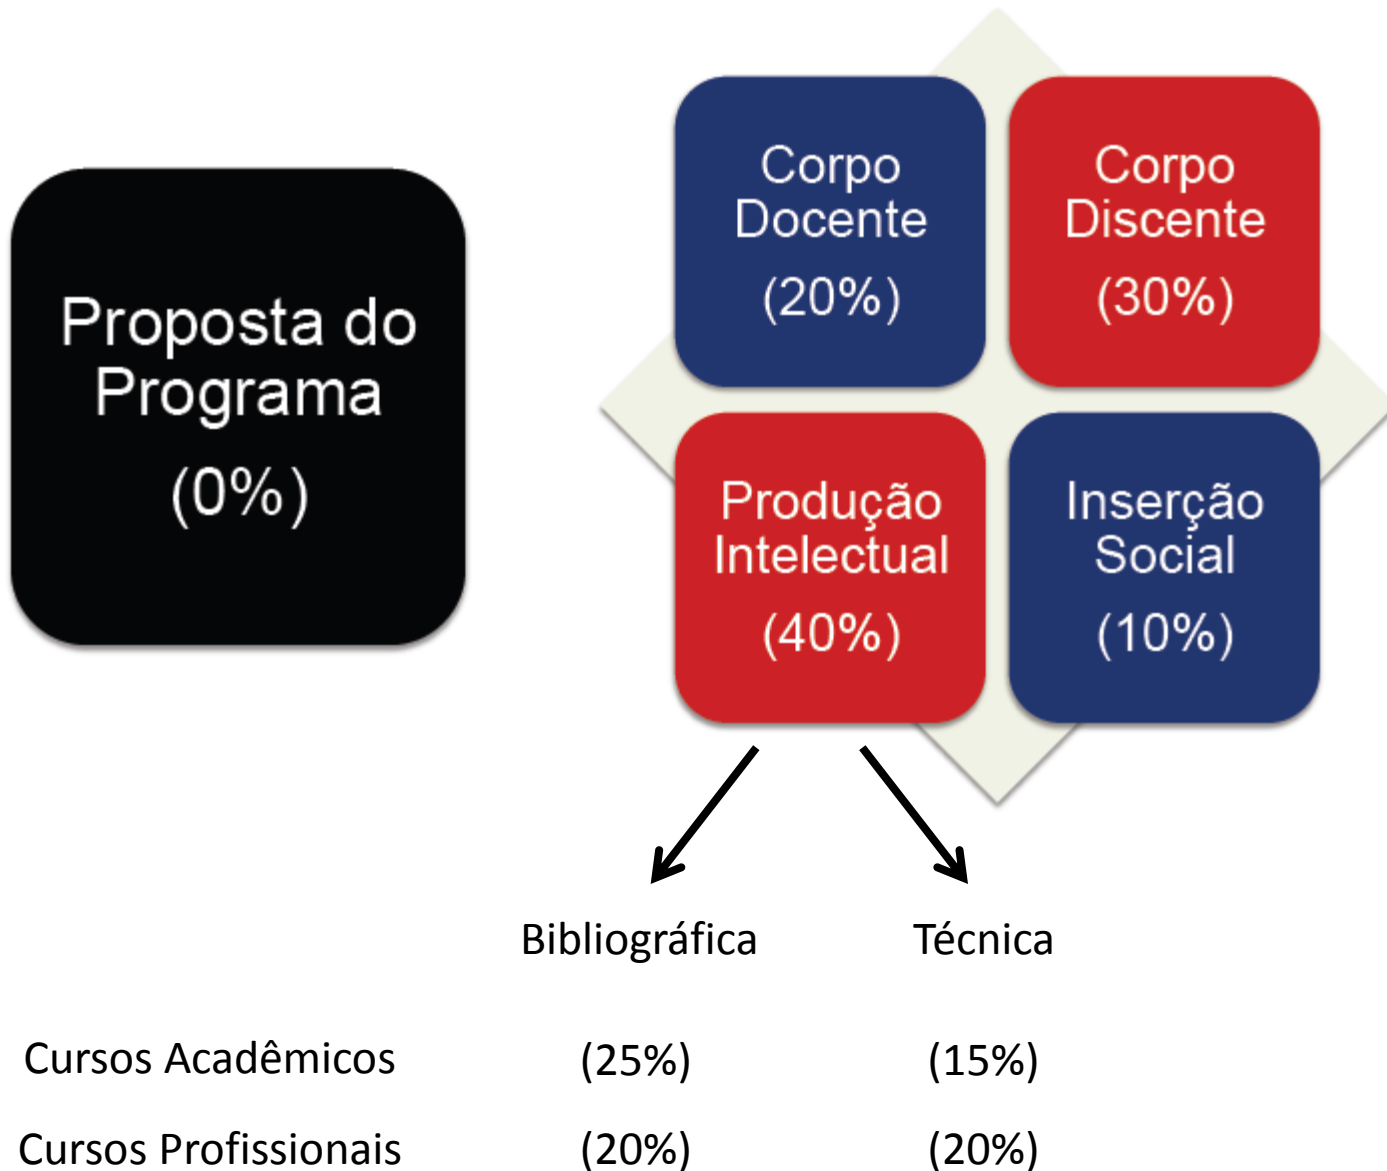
Proposta do Programa
(0%)

Corpo Docente
(20%)

Corpo Discente
(30%)

Produção Intelectual
(40%)

Inserção Social
(10%)

| | Bibliográfica | Técnica |
|---|---|---|
| Cursos Acadêmicos | (25%) | (15%) |
| Cursos Profissionais | (20%) | (20%) |